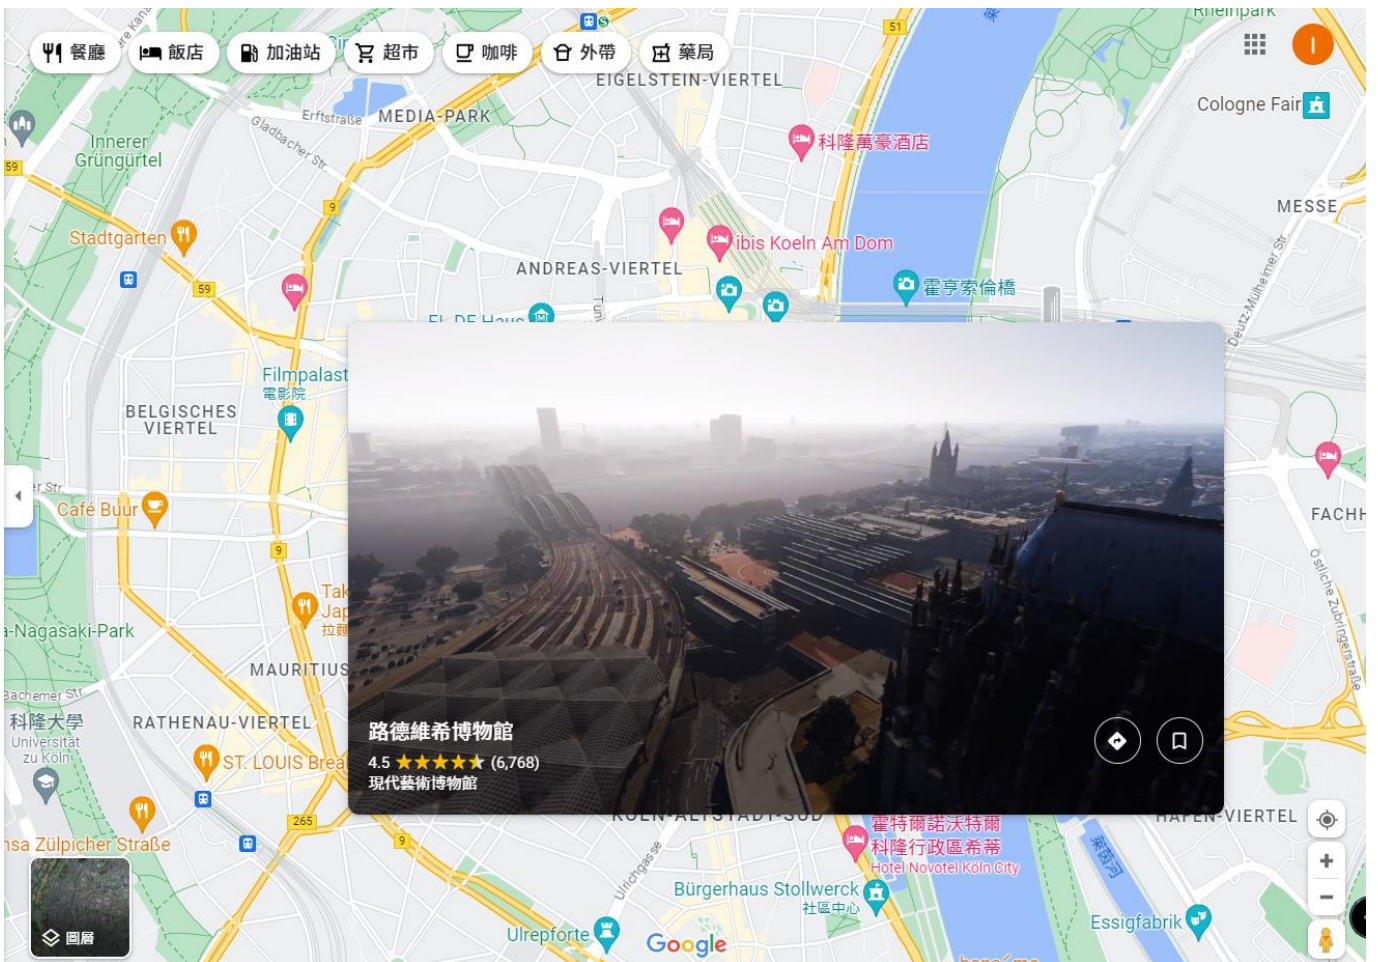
餐廳
飯店
加油站
超市
咖啡
外帶
藥局
Rheinpark
I
EIGELSTEIN-VIERTEL
Erftstraße
MEDIA-PARK
Gladbacher Str
Innerer Grüngürtel
59
科隆萬豪酒店
Cologne Fair
MESSE
9
Stadtgarten
ibis Koeln Am Dom
ANDREAS-VIERTEL
霍亨索倫橋
59
EL-DE-Haus
Deutz-Mülheimer Str
Filmpalast
電影院
BELGISCHES VIERTEL
er Str
Café Buur
FACHH
9
Östliche Zubringerstraße
Tak
Jap
拉麵
-Nagasaki-Park
MAURITIUS
Bachemer Str
科隆大學
Universität zu Köln
RATHENAU-VIERTEL
ST. LOUIS Brea
路德維希博物館
4.5 ★★★★★ (6,768)
現代藝術博物館
KÖLN-ALTSTADT-SÜD
霍特爾諾沃特爾
科隆行政區希蒂
Hotel Novotel Köln City
HAFEN-VIERTEL
265
9
nsa Zülpicher Straße
Bürgerhaus Stollwerck
社區中心
萊茵河
Ulrichgasse
Essigfabrik
圖層
Ulrepforte
Google